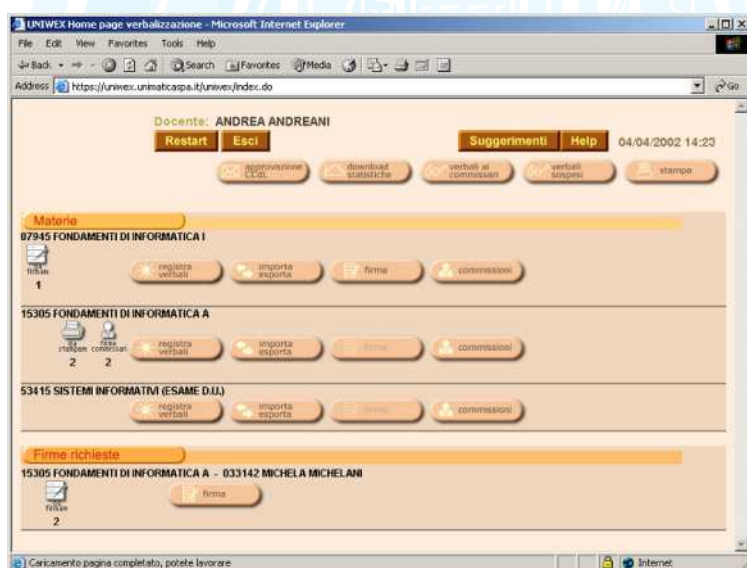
UNIWEX Home page verbalizzazione - Microsoft Internet Explorer

File Edit View Favorites Tools Help

Back Search Favorites Media

Address https://uniwex.unimaticaspa.it/uniwex/index.do Go

Docente: ANDREA ANDREANI

Restart Esci

Suggerimenti Help 04/04/2002 14:23

approvazione CCdL download statistiche verbali ai commissari verbali sospesi stampa

Materie

07945 FONDAMENTI DI INFORMATICA I

da firmare 1

registra verbali importa esporta firma commissioni

15305 FONDAMENTI DI INFORMATICA A

da stampare 2 firme commissari 2

registra verbali importa esporta firma commissioni

53415 SISTEMI INFORMATIVI (ESAME D.U.)

registra verbali importa esporta firma commissioni

Firme richieste

15305 FONDAMENTI DI INFORMATICA A - 033142 MICHELA MICHELANI

da firmare 2

firma

Caricamento pagina completato, potete lavorare

Internet